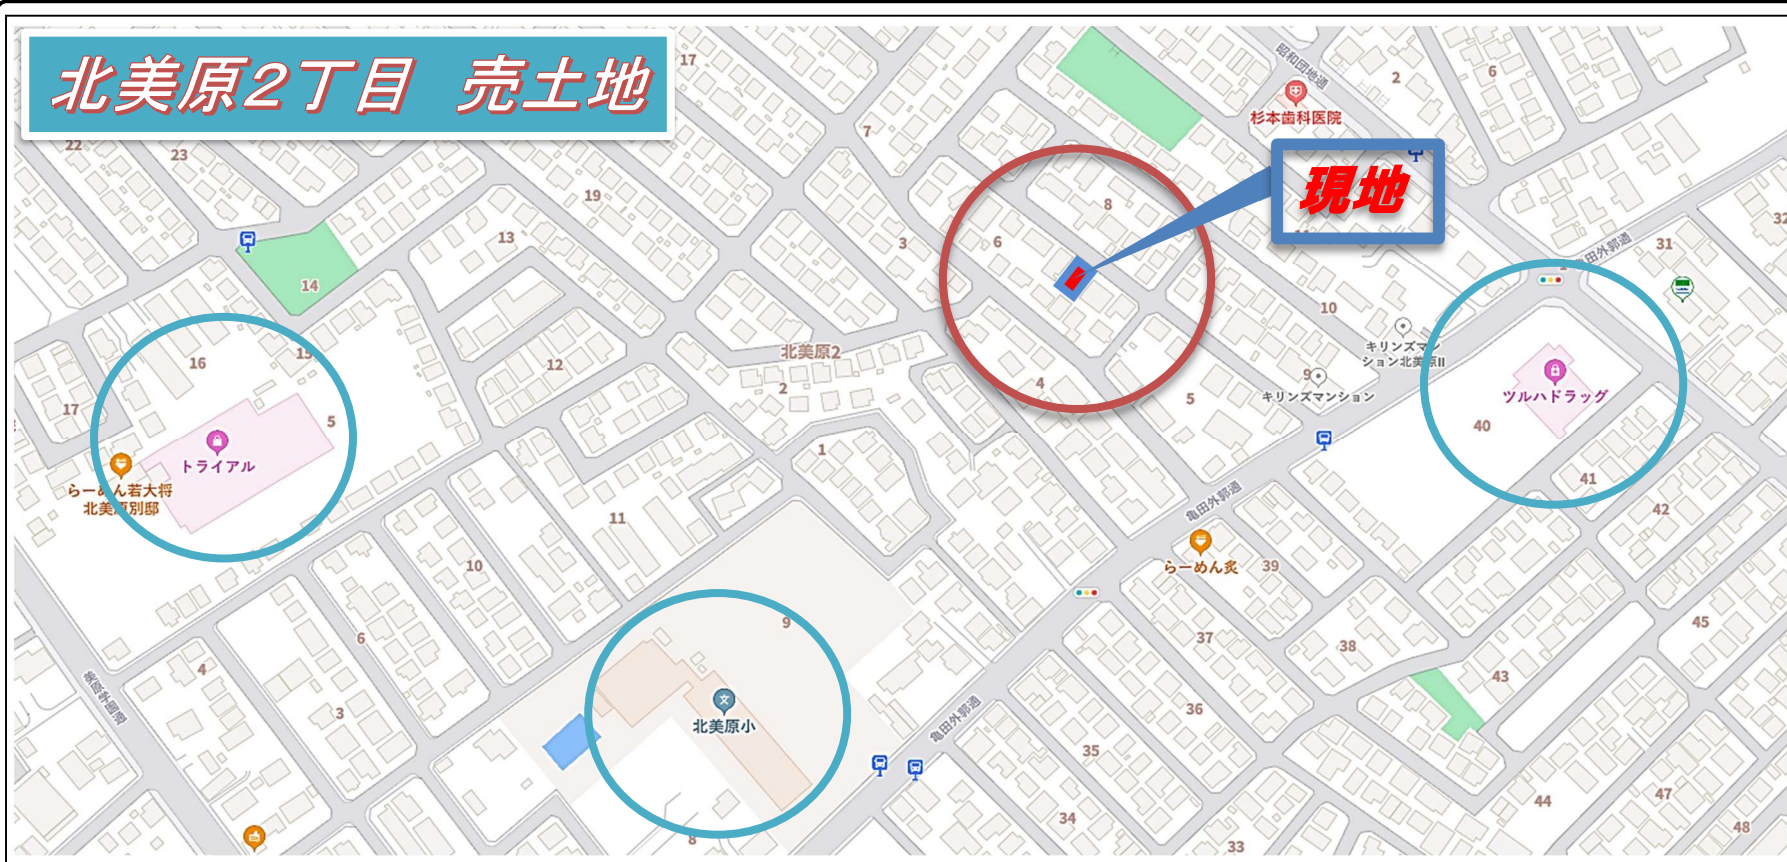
北美原2丁目　売土地

現地

杉本歯科医院
昭和団地通
22
23
17
7
2
6
19
13
14
8
6
3
31
32
田外郭通
10
キリンズマンション北美原II
キリンズマンション
9
16
15
5
トライアル
らーめん若大将
北美原別邸
17
12
北美原2
2
4
5
ツルハドラッグ
40
41
42
1
11
亀田外郭通
らーめん炙
39
10
6
9
4
3
北美原小
37
38
36
35
34
33
43
44
45
47
48
8
亀田外郭通
亀田中央通